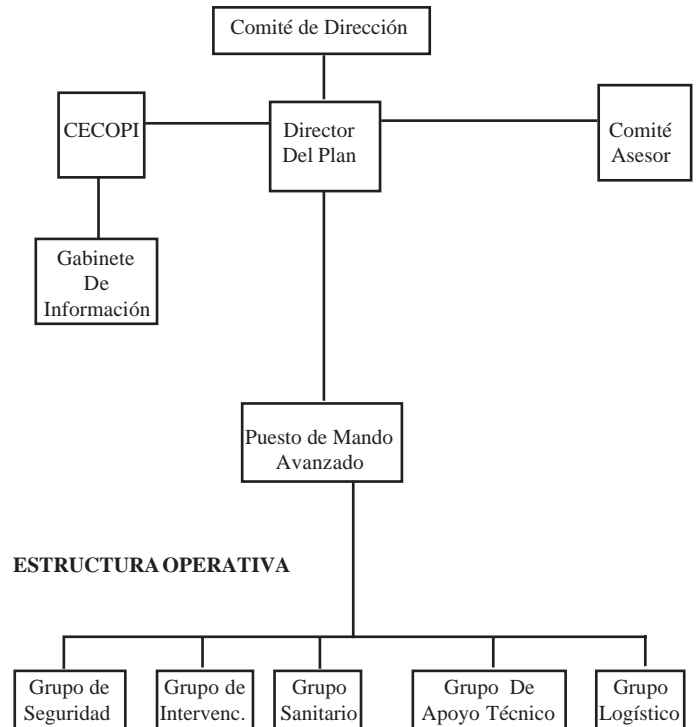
Comité de Dirección

CECOPI

Director Del Plan

Comité Asesor

Gabinete De Información

Puesto de Mando Avanzado

ESTRUCTURA OPERATIVA

Grupo de Seguridad

Grupo de Intervenc.

Grupo Sanitario

Grupo De Apoyo Técnico

Grupo Logístico